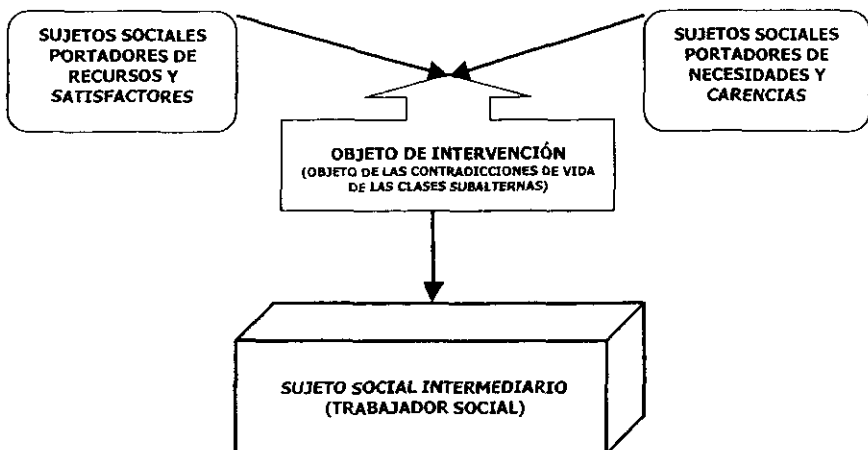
SUJETOS SOCIALES PORTADORES DE RECURSOS Y SATISFACTORES

SUJETOS SOCIALES PORTADORES DE NECESIDADES Y CARENCIAS

OBJETO DE INTERVENCIÓN
(OBJETO DE LAS CONTRADICCIONES DE VIDA DE LAS CLASES SUBALTERNAS)

SUJETO SOCIAL INTERMEDIARIO
(TRABAJADOR SOCIAL)